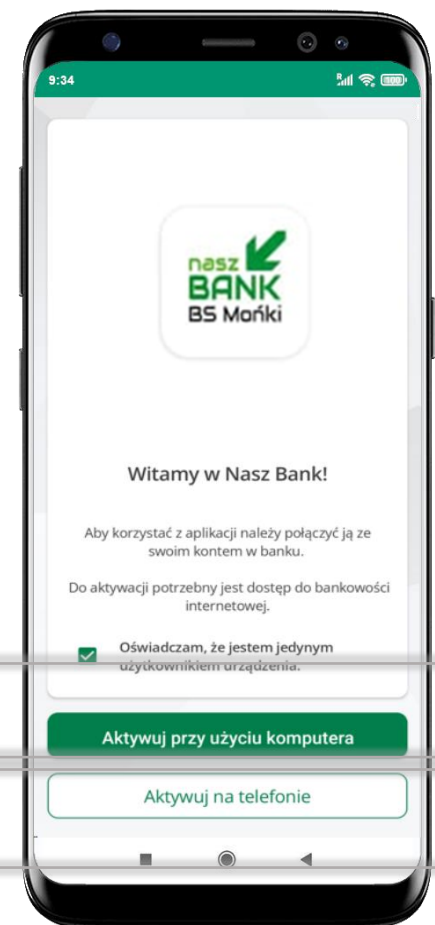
9:34

nasz BANK BS Mońki

Witamy w Nasz Bank!

Aby korzystać z aplikacji należy połączyć ją ze swoim kontem w banku.

Do aktywacji potrzebny jest dostęp do bankowości internetowej.

Oświadczam, że jestem jedynym użytkownikiem urządzenia.

Aktywuj przy użyciu komputera

Aktywuj na telefonie